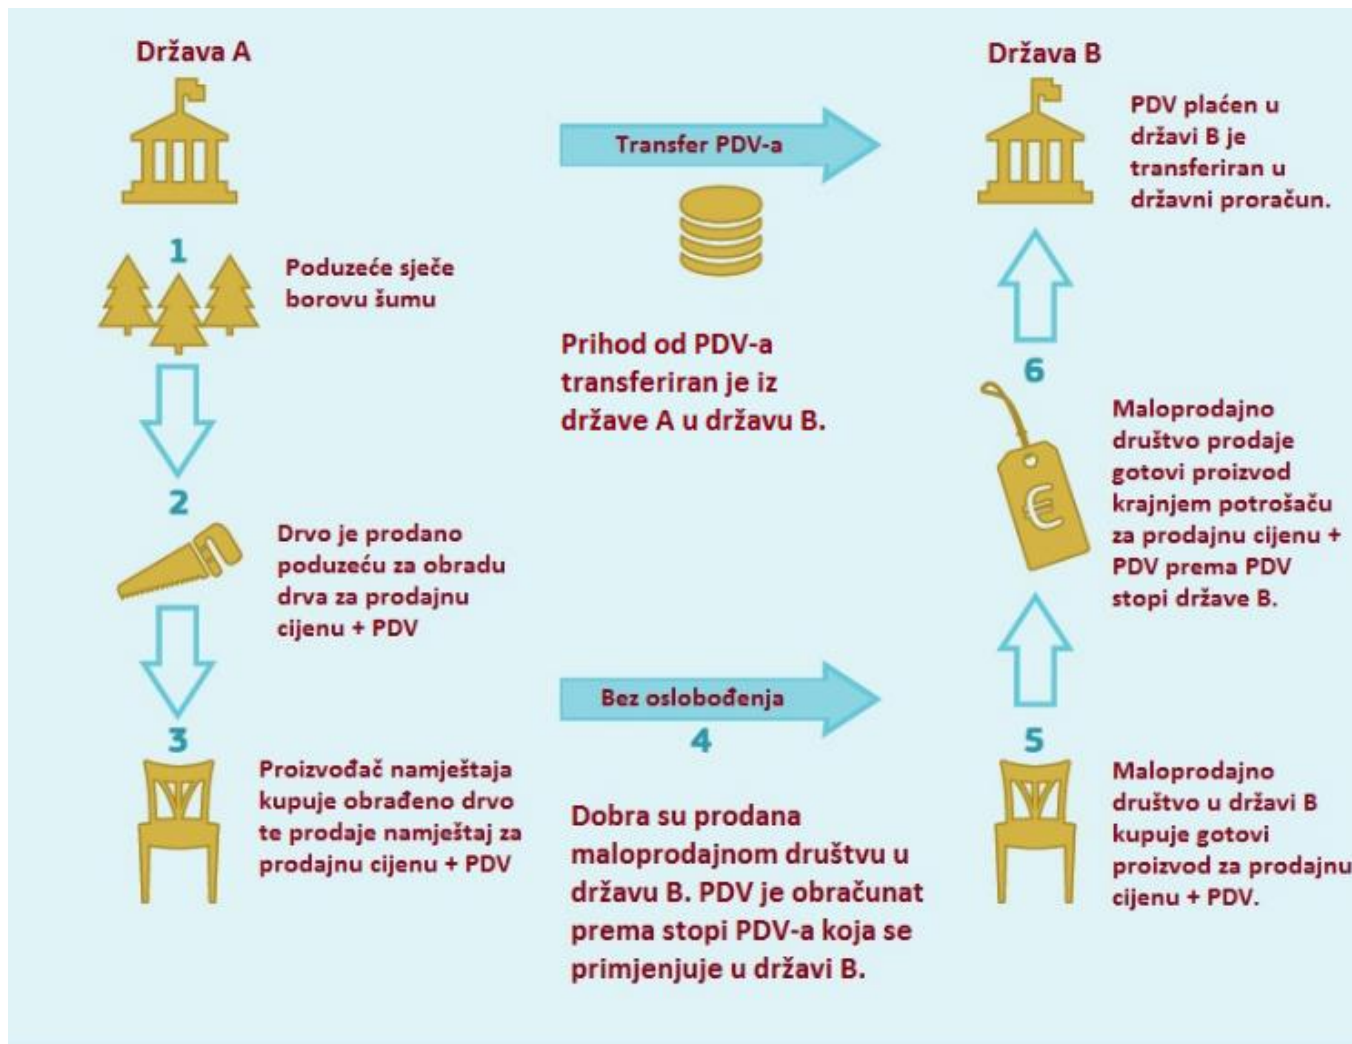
Država A

Država B

Transfer PDV-a

PDV plaćen u državi B je transferiran u državni proračun.

1

Poduzeće sječe borovu šumu

Prihod od PDV-a transferiran je iz države A u državu B.

6

2

Drvo je prodano poduzeću za obradu drva za prodajnu cijenu + PDV

Maloprodajno društvo prodaje gotovi proizvod krajnjem potrošaču za prodajnu cijenu + PDV prema PDV stopi države B.

€

Bez oslobođenja

3

4

5

Proizvođač namještaja kupuje obrađeno drvo te prodaje namještaj za prodajnu cijenu + PDV

Dobra su prodana maloprodajnom društvu u državu B. PDV je obračunat prema stopi PDV-a koja se primjenjuje u državi B.

Maloprodajno društvo u državi B kupuje gotovi proizvod za prodajnu cijenu + PDV.